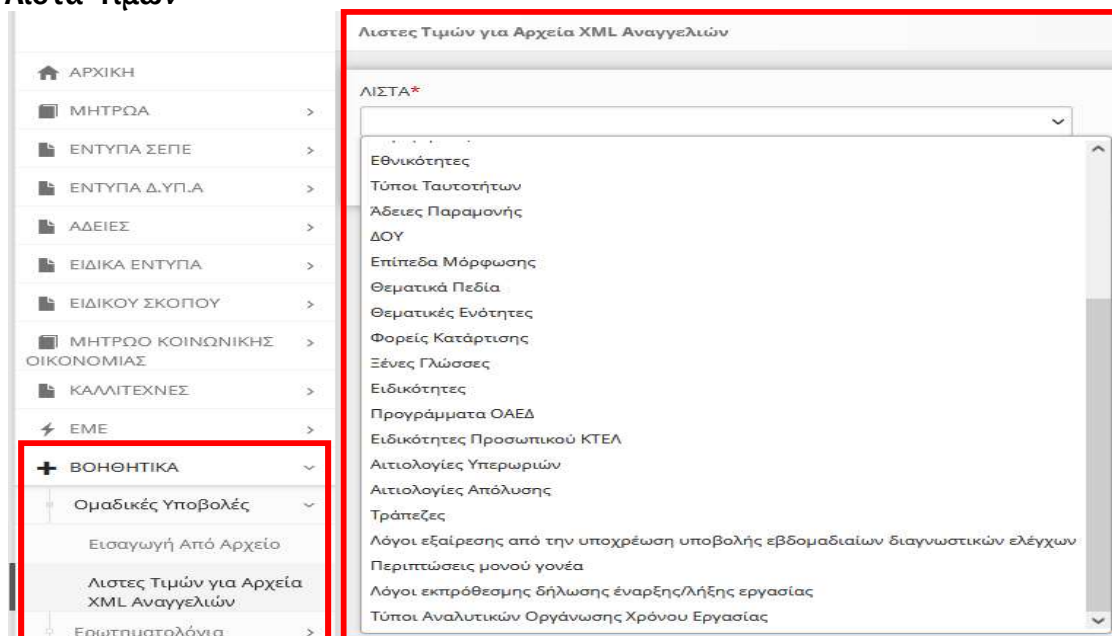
Λίστα Τιμών

ΑΡΧΙΚΗ
ΜΗΤΡΩΑ >
ΕΝΤΥΠΑ ΣΕΠΕ >
ΕΝΤΥΠΑ Δ.ΥΠ.Α >
ΑΔΕΙΕΣ >
ΕΙΔΙΚΑ ΕΝΤΥΠΑ >
ΕΙΔΙΚΟΥ ΣΚΟΠΟΥ >
ΜΗΤΡΩΟ ΚΟΙΝΩΝΙΚΗΣ ΟΙΚΟΝΟΜΙΑΣ >
ΚΑΛΛΙΤΕΧΝΕΣ >
ΕΜΕ >
ΒΟΗΘΗΤΙΚΑ
Ομαδικές Υποβολές
Εισαγωγή Από Αρχείο
Λιστες Τιμών για Αρχεία XML Αναγγελιών
Ερωτηματολόγια >

Λιστες Τιμών για Αρχεία XML Αναγγελιών

ΛΙΣΤΑ*

Εθνικότητες
Τύποι Ταυτοτήτων
Άδειες Παραμονής
ΔΟΥ
Επίπεδα Μόρφωσης
Θεματικά Πεδία
Θεματικές Ενότητες
Φορείς Κατάρτισης
Ξένες Γλώσσες
Ειδικότητες
Προγράμματα ΟΑΕΔ
Ειδικότητες Προσωπικού ΚΤΕΛ
Αιτιολογίες Υπερωριών
Αιτιολογίες Απόλυσης
Τράπεζες
Λόγοι εξαίρεσης από την υποχρέωση υποβολής εβδομαδιαίων διαγνωστικών ελέγχων
Περιπτώσεις μονού γονέα
Λόγοι εκπρόθεσμης δήλωσης έναρξης/λήξης εργασίας
Τύποι Αναλυτικών Οργάνωσης Χρόνου Εργασίας